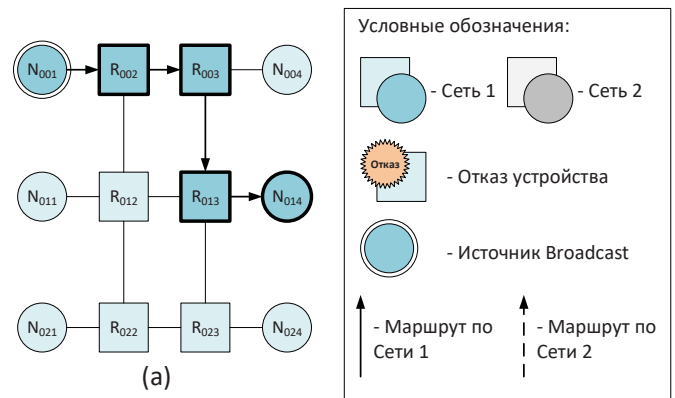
$N_{001}$ $R_{002}$ $R_{003}$ $N_{004}$

$N_{011}$ $R_{012}$ $R_{013}$ $N_{014}$

$N_{021}$ $R_{022}$ $R_{023}$ $N_{024}$

(a)

Условные обозначения:

- Сеть 1

- Сеть 2

Отказ

- Отказ устройства

- Источник Broadcast

- Маршрут по Сети 1

- Маршрут по Сети 2